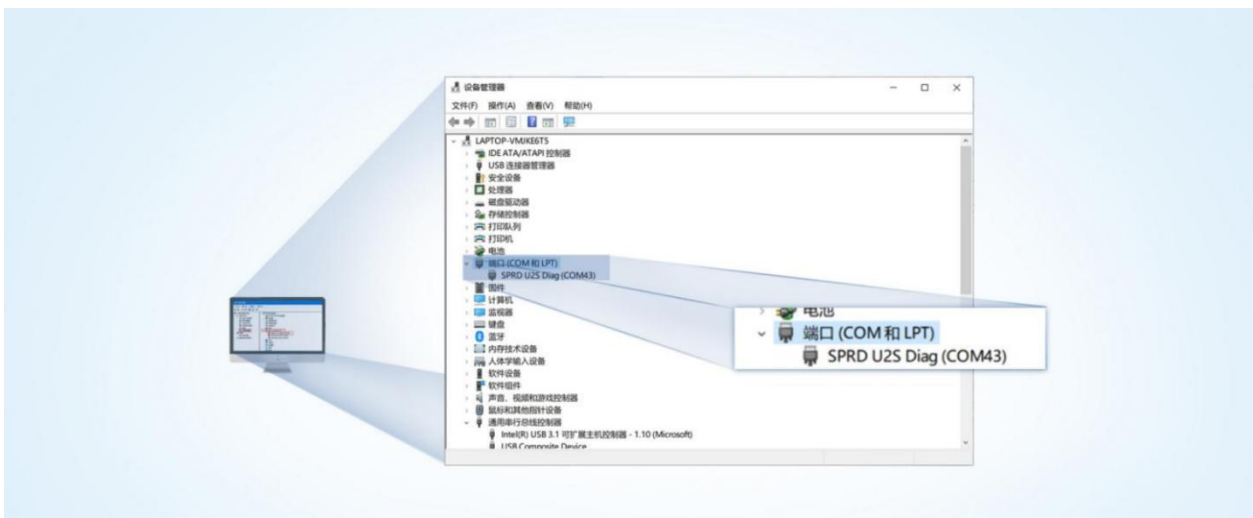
设备管理器

文件(F) 操作(A) 查看(V) 帮助(H)

LAPTOP-VMJKE6T5
IDE ATA/ATAPI 控制器
USB 连接器管理器
安全设备
处理器
磁盘驱动器
存储控制器
打印队列
打印机
电池
端口 (COM 和 LPT)
SPRD U2S Diag (COM43)
固件
计算机
监视器
键盘
蓝牙
内存技术设备
人体学输入设备
软件设备
软件组件
声音、视频和游戏控制器
鼠标和其他指针设备
通用串行总线控制器
Intel(R) USB 3.1 可扩展主机控制器 - 1.10 (Microsoft)
USB Composite Device

电池
端口 (COM 和 LPT)
SPRD U2S Diag (COM43)